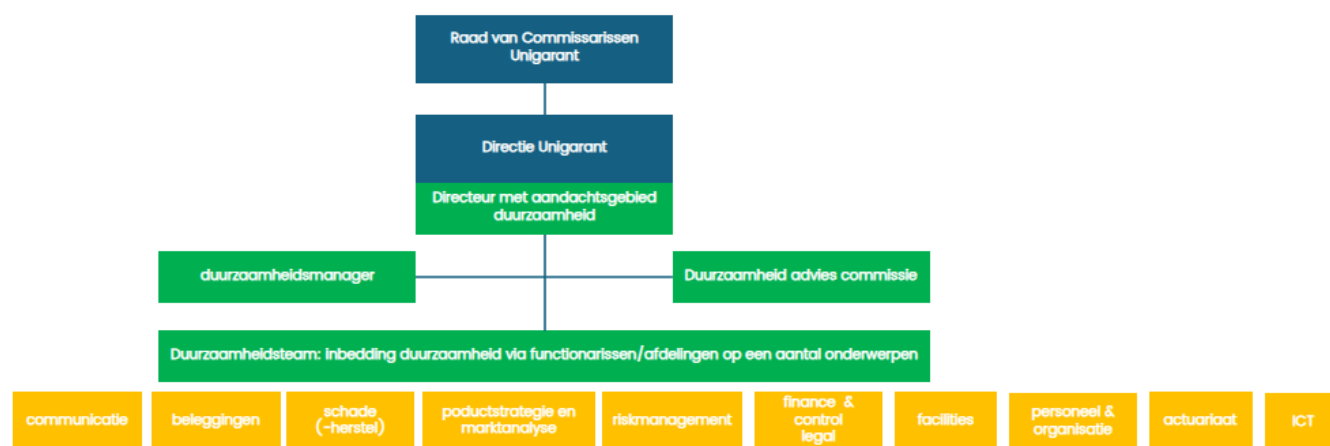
Raad van Commissarissen Unigarant

Directie Unigarant

Directeur met aandachtsgebied duurzaamheid

duurzaamheidsmanager

Duurzaamheid advies commissie

Duurzaamheidsteam: inbedding duurzaamheid via functionarissen/afdelingen op een aantal onderwerpen

communicatie

beleggingen

schade (-herstel)

poductstrategie en marktanalyse

riskmanagement

finance & control legal

facilities

personeel & organisatie

actuariaat

ICT